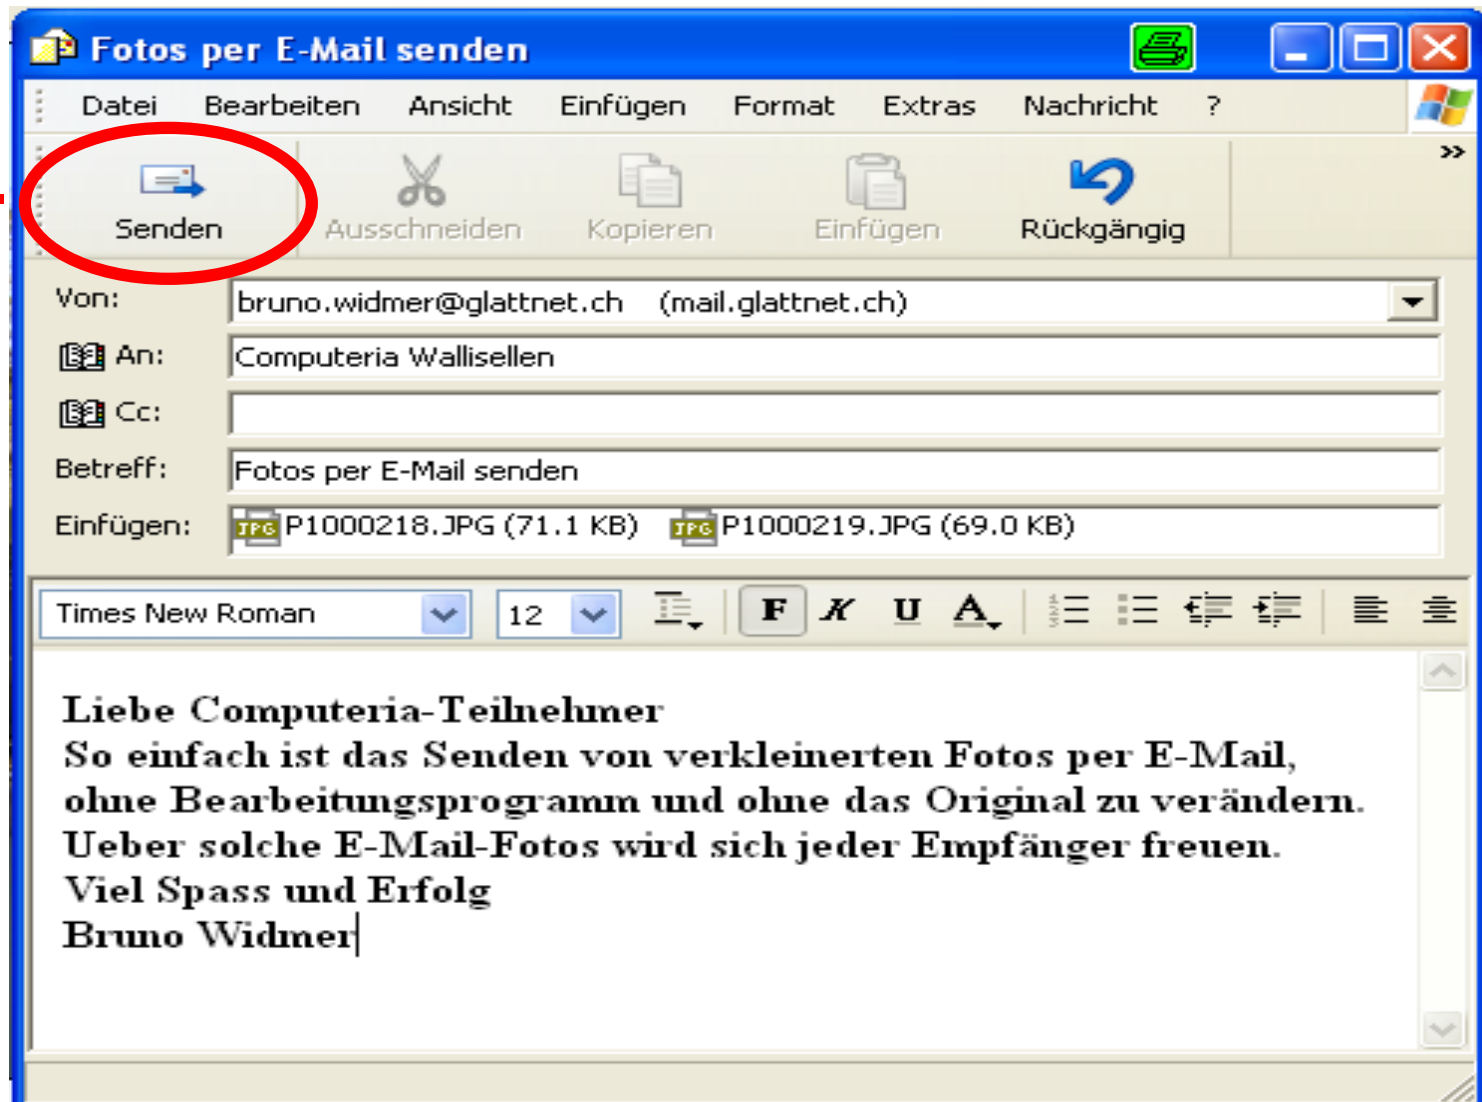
Fotos per E-Mail senden

Datei Bearbeiten Ansicht Einfügen Format Extras Nachricht ?

Senden Ausschneiden Kopieren Einfügen Rückgängig

Von: bruno.widmer@glattnet.ch (mail.glattnet.ch)
An: Computeria Wallisellen
Cc:
Betreff: Fotos per E-Mail senden
Einfügen: P1000218.JPG (71.1 KB) P1000219.JPG (69.0 KB)

Times New Roman 12 F K U A

Liebe Computeria-Teilnehmer
So einfach ist das Senden von verkleinerten Fotos per E-Mail, ohne Bearbeitungsprogramm und ohne das Original zu verändern.
Ueber solche E-Mail-Fotos wird sich jeder Empfänger freuen.
Viel Spass und Erfolg
Bruno Widmer